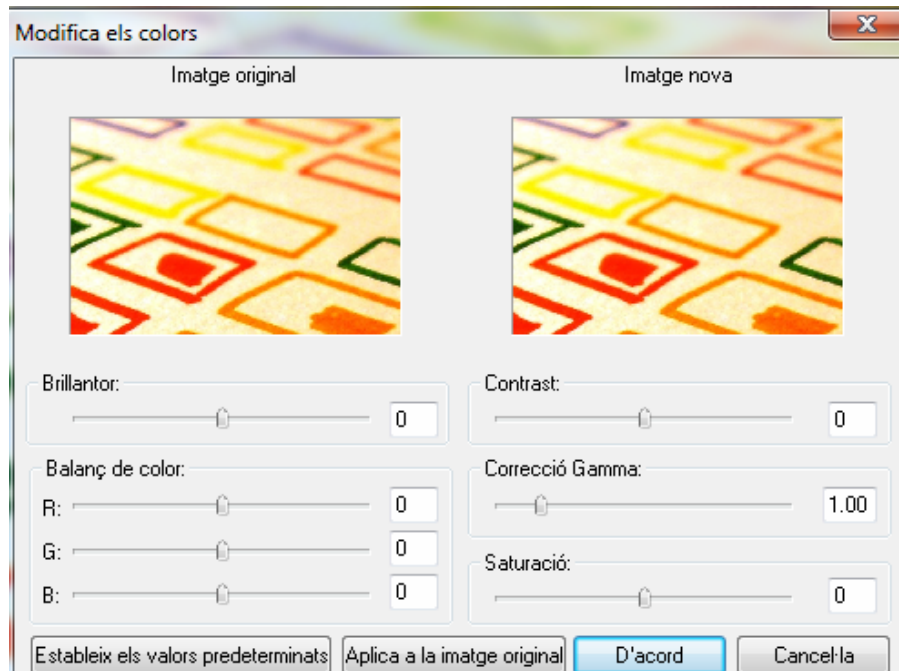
Modifica els colors

Imatge original

Imatge nova

Brillantor:
0

Contrast:
0

Balanç de color:
R:
0
G:
0
B:
0

Correcció Gamma:
1.00

Saturació:
0

Estableix els valors predeterminats
Aplica a la imatge original
D'acord
Cancel·la